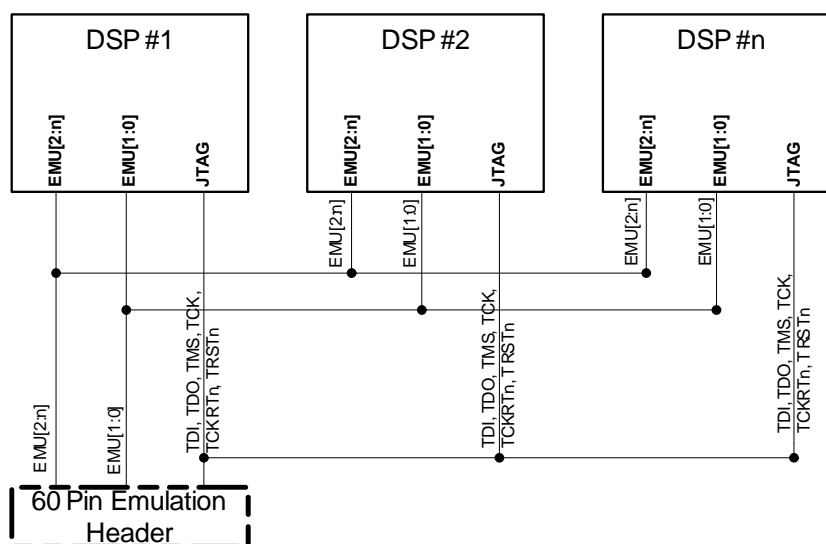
DSP #1
EMU[2:n]
EMU[1:0]
JTAG

DSP #2
EMU[2:n]
EMU[1:0]
JTAG

DSP #n
EMU[2:n]
EMU[1:0]
JTAG

EMU[2:n]
EMU[1:0]
EMU[2:n]
EMU[1:0]
TDI, TDO, TMS, TCK, TCKRTn, TRSTn
TDI, TDO, TMS, TCK, TCKRTn, TRSTn
TDI, TDO, TMS, TCK, TCKRTn, TRSTn
EMU[2:n]
EMU[1:0]

60 Pin Emulation Header